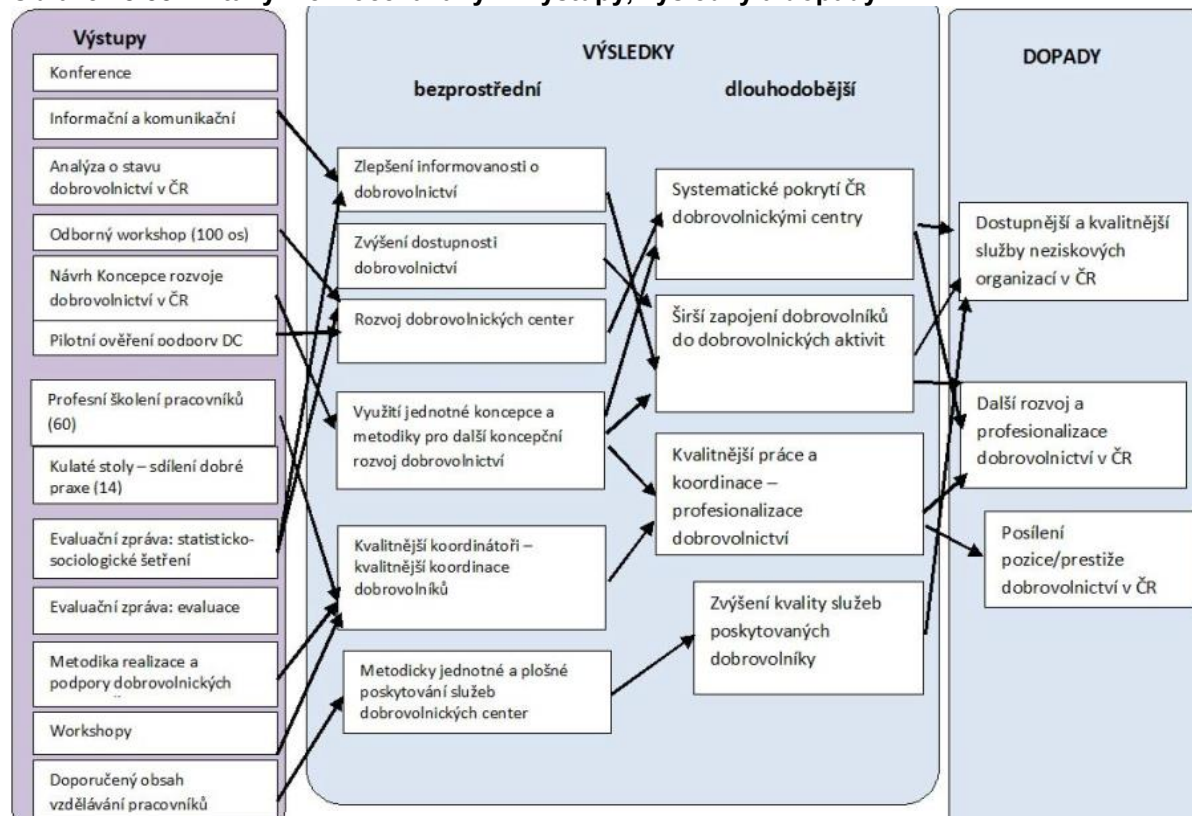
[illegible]

Výstupy

Konference

Informační a komunikační

Analýza o stavu dobrovolnictví v ČR

Odborný workshop (100 os)

Návrh Koncepce rozvoje dobrovolnictví v ČR

Pilotní ověření podpory DC

Profesní školení pracovníků (60)

Kulaté stoly – sdílení dobré praxe (14)

Evaluační zpráva: statisticko-sociologické šetření

Evaluační zpráva: evaluace

Metodika realizace a podpory dobrovolnických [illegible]

Workshopy

Doporučený obsah vzdělávání pracovníků

VÝSLEDKY

bezprostřední

dlouhodobější

Zlepšení informovanosti o dobrovolnictví

Zvýšení dostupnosti dobrovolnictví

Rozvoj dobrovolnických center

Využití jednotné koncepce a metodiky pro další koncepční rozvoj dobrovolnictví

Kvalitnější koordinátoři – kvalitnější koordinace dobrovolníků

Metodicky jednotné a plošné poskytování služeb dobrovolnických center

Systematické pokrytí ČR dobrovolnickými centry

Širší zapojení dobrovolníků do dobrovolnických aktivit

Kvalitnější práce a koordinace – profesionalizace dobrovolnictví

Zvýšení kvality služeb poskytovaných dobrovolníky

DOPADY

Dostupnější a kvalitnější služby neziskových organizací v ČR

Další rozvoj a profesionalizace dobrovolnictví v ČR

Posílení pozice/prestiže dobrovolnictví v ČR